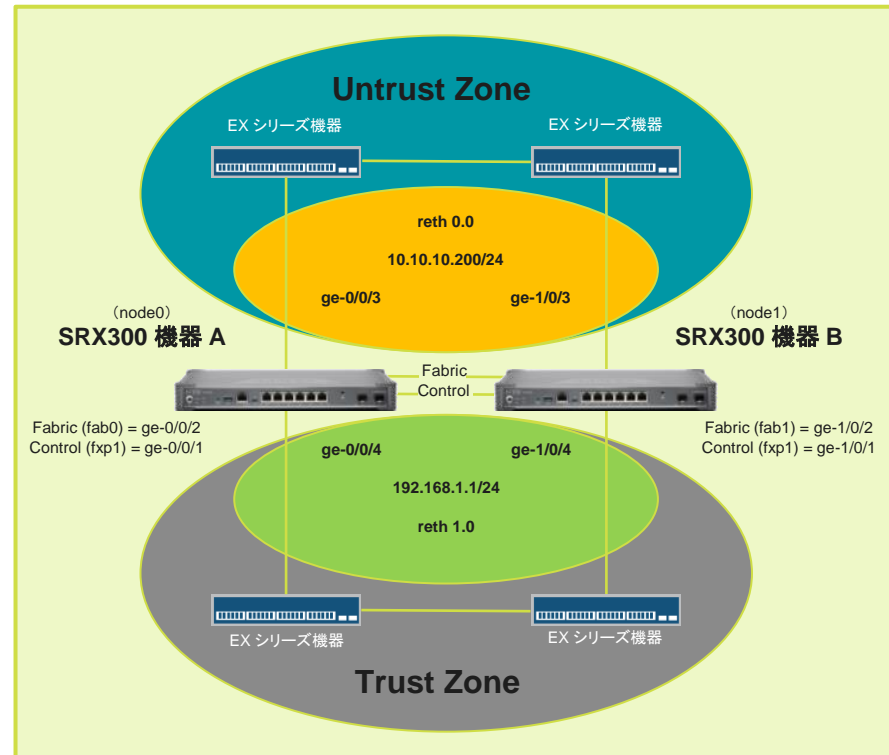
Untrust Zone

EX シリーズ機器

EX シリーズ機器

reth 0.0

10.10.10.200/24

ge-0/0/3

ge-1/0/3

（node0）

SRX300 機器 A

（node1）

SRX300 機器 B

Fabric

Control

Fabric (fab0) = ge-0/0/2
Control (fxp1) = ge-0/0/1

Fabric (fab1) = ge-1/0/2
Control (fxp1) = ge-1/0/1

ge-0/0/4

ge-1/0/4

192.168.1.1/24

reth 1.0

EX シリーズ機器

EX シリーズ機器

Trust Zone